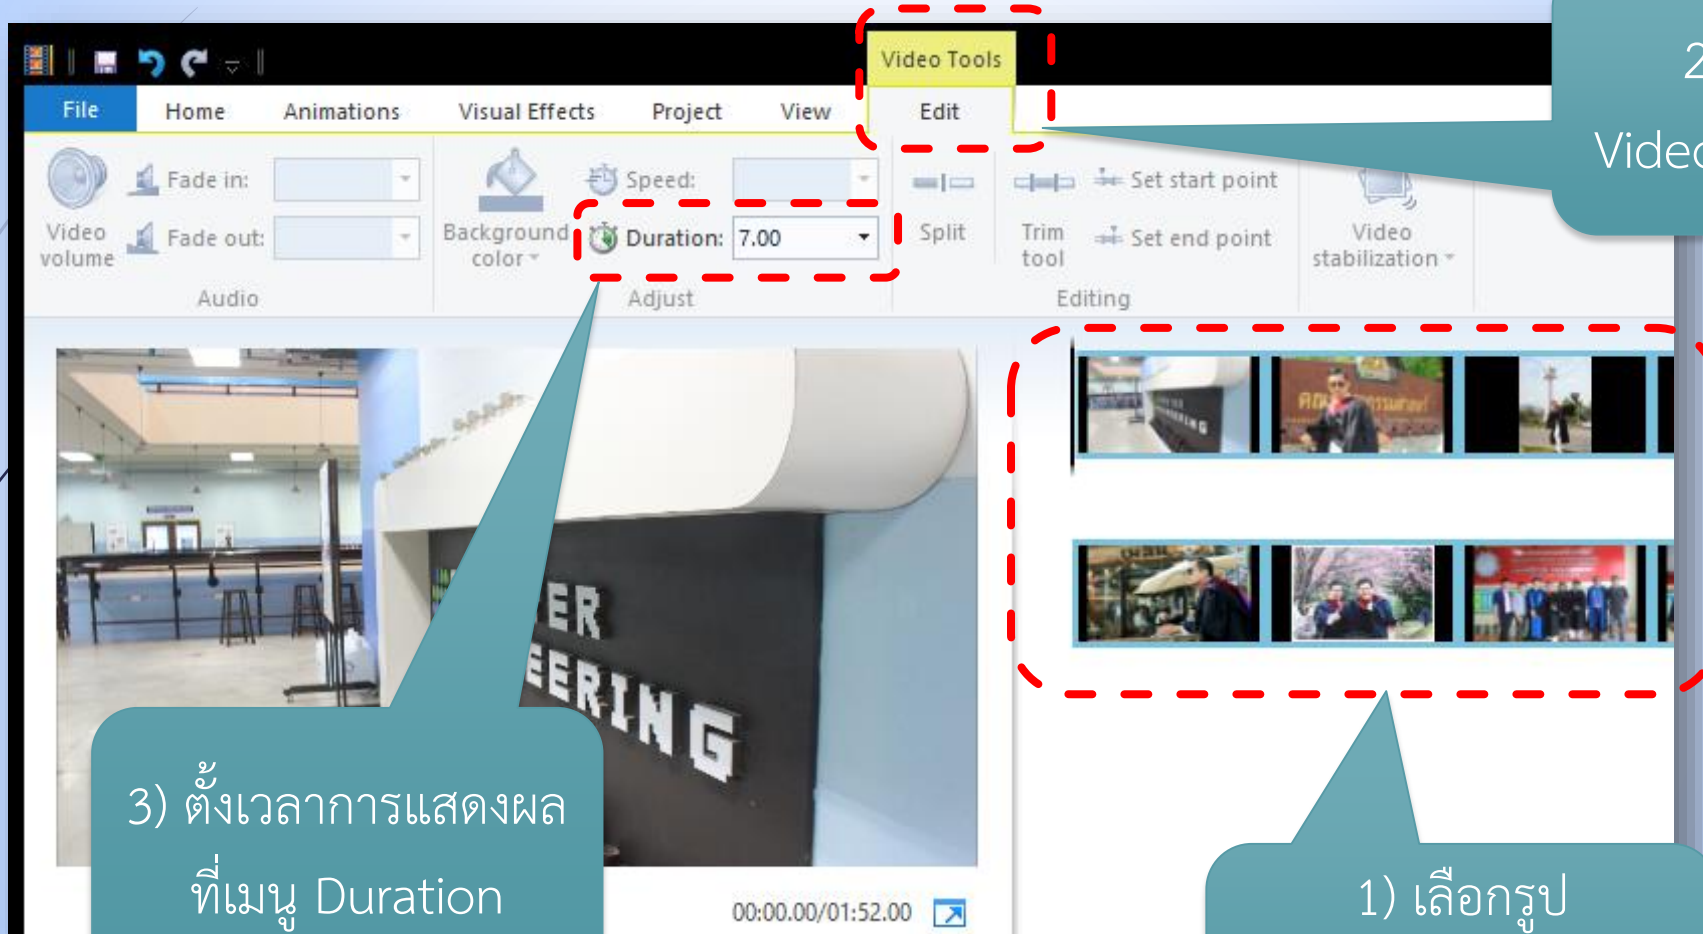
Video Tools

File
Home
Animations
Visual Effects
Project
View
Edit

2
Videc

Video volume
Fade in:
Fade out:
Audio

Background color
Speed:
Duration: 7.00
Adjust

Split
Trim tool
Set start point
Set end point
Editing

Video stabilization

ER
EERING

00:00.00/01:52.00

3) ตั้งเวลาการแสดงผล ที่เมนู Duration

1) เลือกรูป